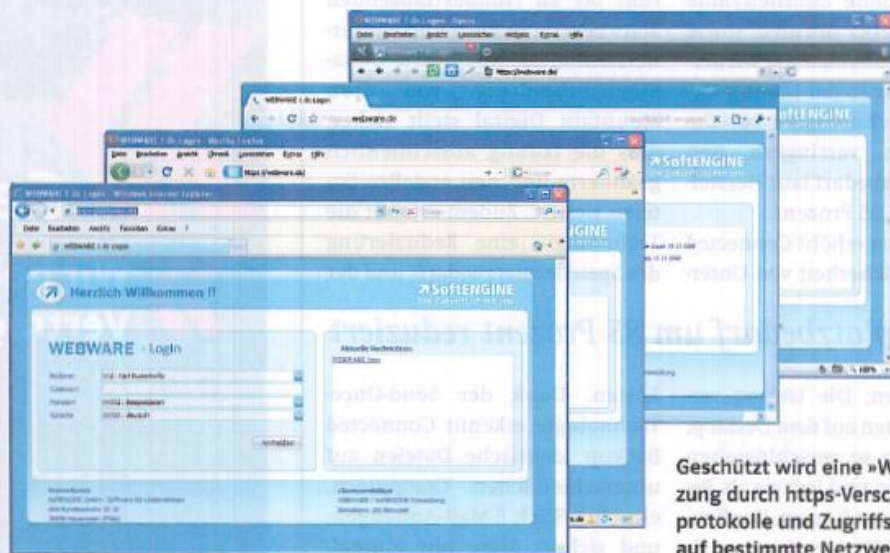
WEBWARE 1.0c Logon - Opera

https://webware.de/

webware.de

SoftENGINE

WEBWARE 1.0c Logon - Mozilla Firefox

https://webware.de/

SoftENGINE

WEBWARE 1.0c Logon - Windows Internet Explorer

Datei Bearbeiten Ansicht Favoriten Extras ?

WEBWARE 1.0c Logon

Herzlich Willkommen !!

SoftENGINE

WEBWARE - Login

Aktuelle Nachrichten
WEBWARE News

Anmelden

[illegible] Dienst stellt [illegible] Zugriff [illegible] eine Reduzierung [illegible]

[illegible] um 95 Prozent reduziert

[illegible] der Send-Once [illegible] Connected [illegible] Dateien auf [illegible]

Geschützt wird eine »W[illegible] zung durch https-Versch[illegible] protokolle und Zugriffs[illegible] auf bestimmte Netzwe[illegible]